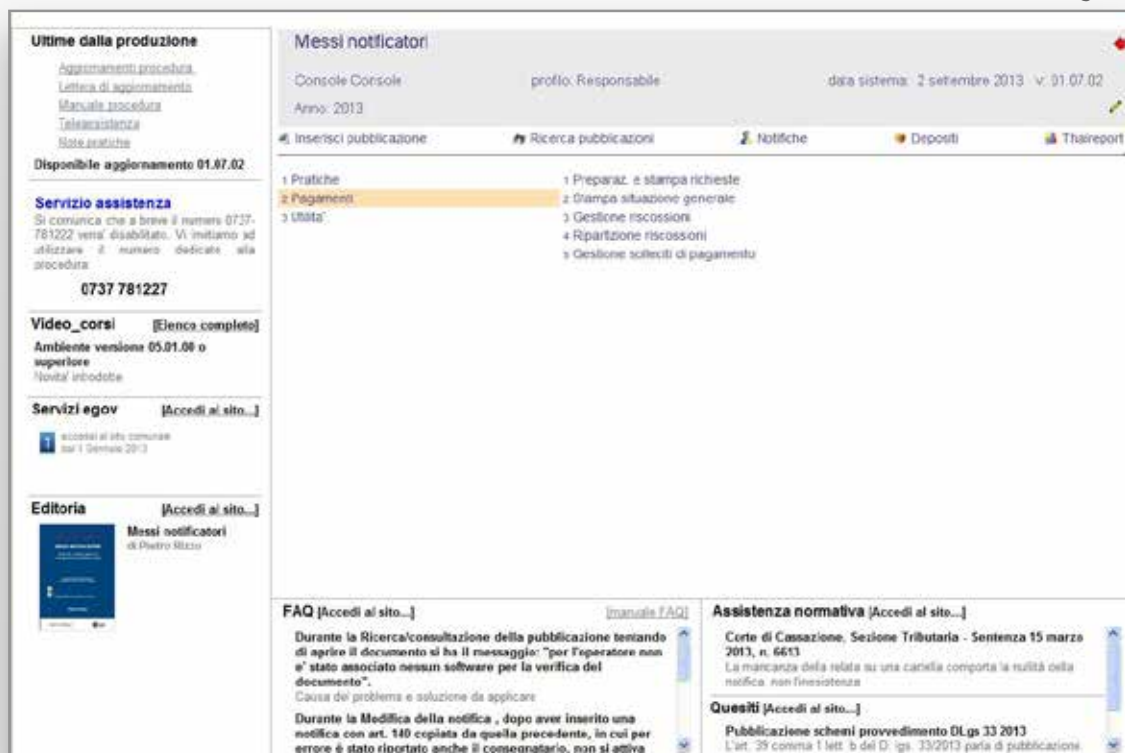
Ultime dalla produzione

Aggiornamenti procedura
Lettera di aggiornamento
Manuale procedura
Teleassistenza
Note pratiche

Disponibile aggiornamento 01.07.02

Servizio assistenza
Si comunica che a breve il numero 0737-781222 verra' disabilitato. Vi invitiamo ad utilizzare il numero dedicato alla procedura:

0737 781227

Video_corsi [Elenco completo]
Ambiente versione 05.01.00 o superiore
Novita' introdotte

Servizi egov [Accedi al sito...]
accessi al sito comunale dal 1 Gennaio 2013

Editoria [Accedi al sito...]
Messi notificatori
di Pietro Rizzo

Messi notificatori

Console Console profilo: Responsabile data sistema: 2 settembre 2013 v: 01.07.02
Anno: 2013

Inserisci pubblicazione Ricerca pubblicazioni Notifiche Depositi Thaireport

1 Pratiche
2 Pagamenti
3 Utilita'

1 Preparaz. e stampa richieste
2 Stampa situazione generale
3 Gestione riscossioni
4 Ripartizione riscossioni
5 Gestione solleciti di pagamento

FAQ [Accedi al sito...] [manuale FAQ]
Durante la Ricerca/consultazione della pubblicazione tentando di aprire il documento si ha il messaggio: "per l'operatore non e' stato associato nessun software per la verifica del documento".
Causa del problema e soluzione da applicare
Durante la Modifica della notifica , dopo aver inserito una notifica con art. 140 copiata da quella precedente, in cui per errore è stato riportato anche il consegnatario, non si attiva

Assistenza normativa [Accedi al sito...]
Corte di Cassazione, Sezione Tributaria - Sentenza 15 marzo 2013, n. 6613
La mancanza della relata su una cartella comporta la nullità della notifica, non l'inesistenza

Quesiti [Accedi al sito...]
Pubblicazione schemi provvedimento DLgs 33 2013
L'art. 39 comma 1 lett. b del D. lgs. 33/2013 parla di pubblicazione